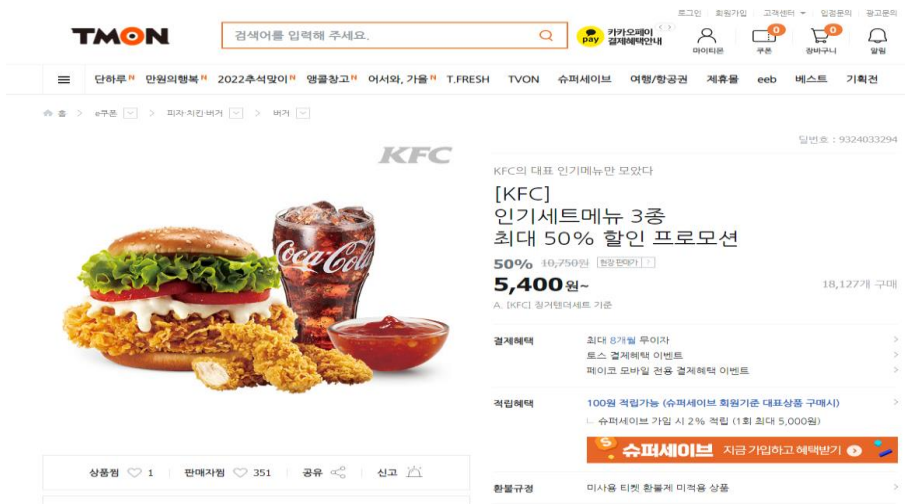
로그인 | 회원가입 | 고객센터 | 입점문의 | 광고문의

TMON

검색어를 입력해 주세요.

pay 카카오페이 결제혜택안내

마이티몬 | 0 쿠폰 | 0 장바구니 | 알림

단하루N | 만원의행복N | 2022추석맞이N | 앵콜창고N | 어서와, 가을N | T.FRESH | TVON | 슈퍼세이브 | 여행/항공권 | 제휴몰 | eeb | 베스트 | 기획전

홈 > e쿠폰 > 피자·치킨·버거 > 버거

딜번호 : 9324033294

KFC

Coca-Cola

KFC의 대표 인기메뉴만 모았다

[KFC]
인기세트메뉴 3종
최대 50% 할인 프로모션

50% ~~10,750원~~ 현장 판매가

5,400원~

18,127개 구매

A. [KFC] 징거텐더세트 기준

결제혜택 | 최대 8개월 무이자
토스 결제혜택 이벤트
페이코 모바일 전용 결제혜택 이벤트

적립혜택 | 100원 적립가능 (슈퍼세이브 회원기준 대표상품 구매시)
슈퍼세이브 가입 시 2% 적립 (1회 최대 5,000원)

슈퍼세이브 지금 가입하고 혜택받기

상품찜 1 | 판매자찜 351 | 공유 | 신고

환불규정 | 미사용 티켓 환불케 미적용 상품